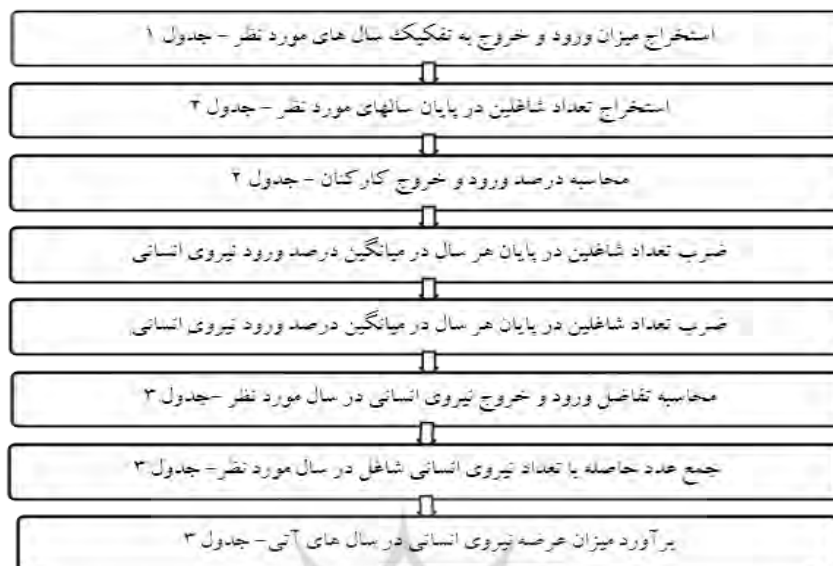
استخراج میزان ورود و خروج به تفکیک سال های مورد نظر – جدول ۱

استخراج تعداد شاغلین در پایان سالهای مورد نظر – جدول ۲

محاسبه درصد ورود و خروج کارکنان – جدول ۲

ضرب تعداد شاغلین در پایان هر سال در میانگین درصد ورود نیروی انسانی

ضرب تعداد شاغلین در پایان هر سال در میانگین درصد ورود نیروی انسانی

محاسبه تفاضل ورود و خروج نیروی انسانی در سال مورد نظر –جدول ۳

جمع عدد حاصله با تعداد نیروی انسانی شاغل در سال مورد نظر – جدول ۳

برآورد میزان عرضه نیروی انسانی در سال های آتی – جدول ۳